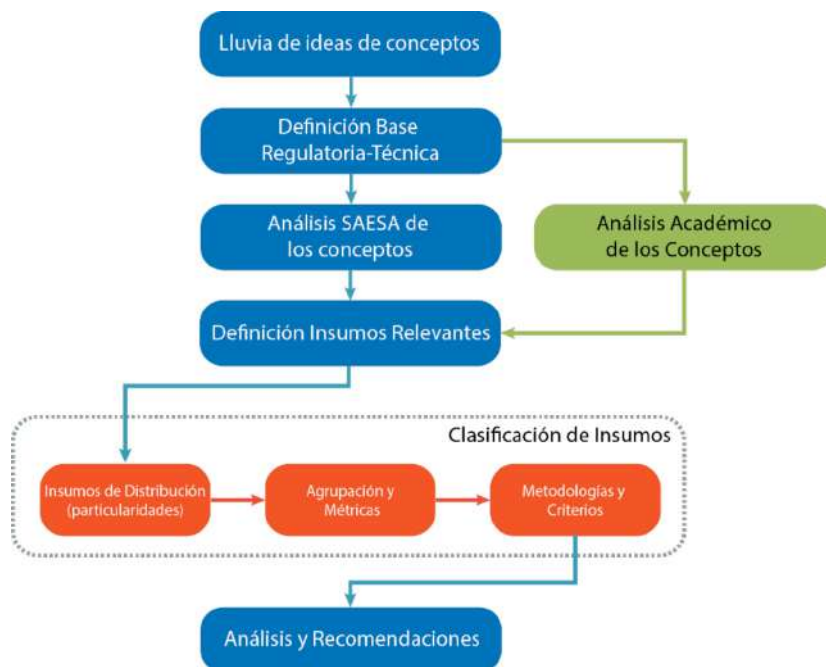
Lluvia de ideas de conceptos

Definición Base Regulatoria-Técnica

Análisis SAESA de los conceptos

Análisis Académico de los Conceptos

Definición Insumos Relevantes

Clasificación de Insumos

Insumos de Distribución (particularidades)

Agrupación y Métricas

Metodologías y Criterios

Análisis y Recomendaciones